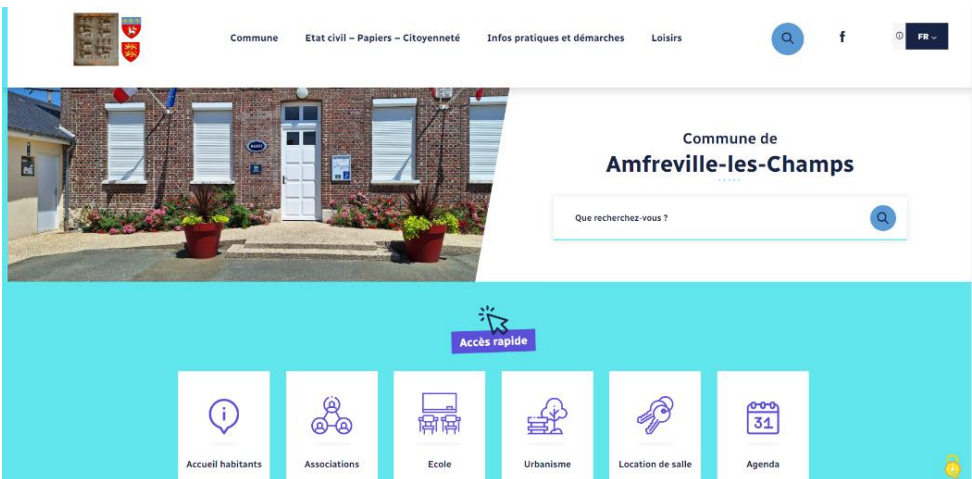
Commune   Etat civil – Papiers – Citoyenneté   Infos pratiques et démarches   Loisirs

f

FR

Commune de
Amfreville-les-Champs

Que recherchez-vous ?

Accès rapide

Accueil habitants

Associations

Ecole

31

Urbanisme

Location de salle

Agenda